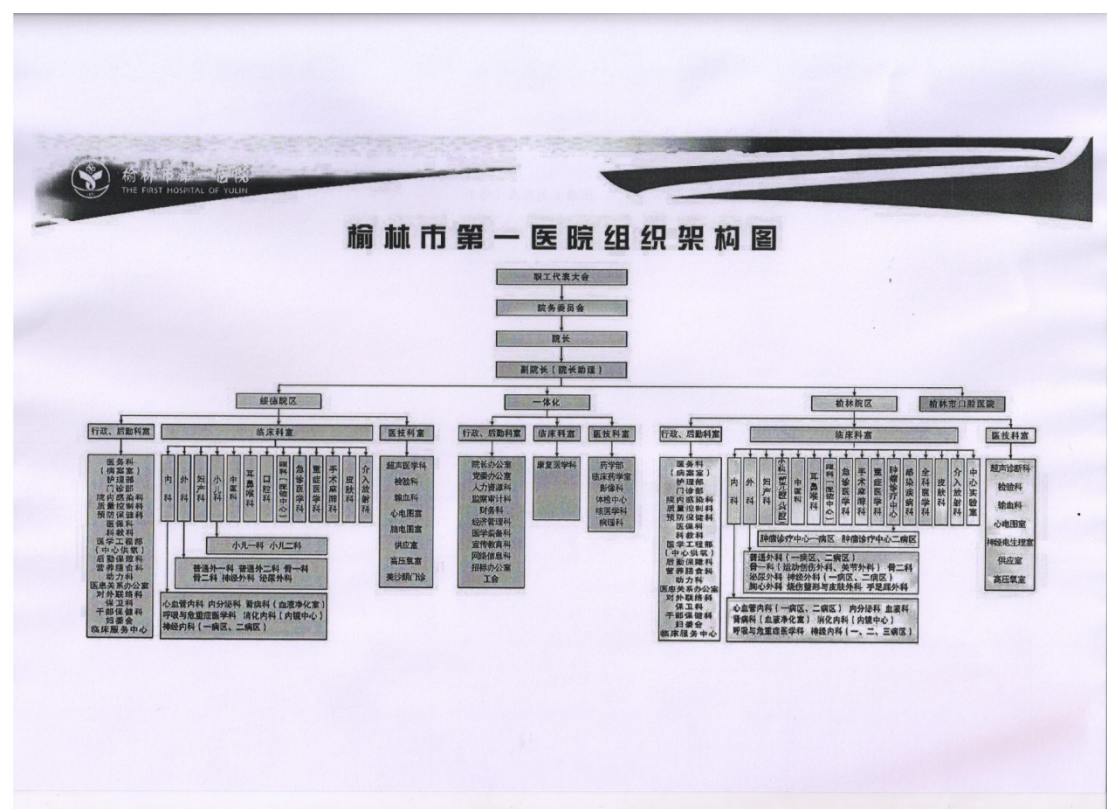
榆林市第一医院
THE FIRST HOSPITAL OF YULIN

榆林市第一医院组织架构图

职工代表大会

院务委员会

院长

副院长（院长助理）

绥德院区

行政、后勤科室

医务科（病案室）
护理部
门诊部
院内感染科
质量控制科
预防保健科
医保科
科教科
医学工程部（中心供氧）
后勤保障科
营养膳食科
动力科
医患关系办公室
对外联络科
保卫科
干部保健科
妇委会
临床服务中心

临床科室

内科
外科
妇产科
小儿科
中医科
耳鼻喉科
口腔科
眼科（视光中心）
急诊医学科
重症医学科
手术麻醉科
皮肤科
介入放射科

小儿一科 小儿二科

普通外一科 普通外二科 骨一科
骨二科 神经外科 泌尿外科

心血管内科 内分泌科 肾病科（血液净化室）
呼吸与危重症医学科 消化内科（内镜中心）
神经内科（一病区、二病区）

医技科室

超声医学科
检验科
输血科
心电图室
脑电图室
供应室
高压氧室
美沙酮门诊

一体化

行政、后勤科室

院长办公室
党委办公室
人力资源科
监察审计科
财务科
经济管理科
医学装备科
宣传教育科
网络信息科
招标办公室
工会

临床科室

康复医学科

医技科室

药学部
临床药学室
影像科
体检中心
核医学科
病理科

榆林院区

榆林市口腔医院

行政、后勤科室

医务科（病案室）
护理部
门诊部
院内感染科
质量控制科
预防保健科
医保科
科教科
医学工程部（中心供氧）
后勤保障科
营养膳食科
动力科
医患关系办公室
对外联络科
保卫科
干部保健科
妇委会
临床服务中心

临床科室

内科
外科
妇产科
小儿科（新生儿科）
中医科
耳鼻喉科
眼科（视光中心）
急诊医学科
手术麻醉科
重症医学科
肿瘤诊疗中心
感染疾病科
全科医学科
皮肤科
介入放射科
中心实验室

肿瘤诊疗中心一病区 肿瘤诊疗中心二病区

普通外科（一病区、二病区）
骨一科（运动创伤外科、关节外科） 骨二科
泌尿外科 神经外科（一病区、二病区）
胸心外科 烧伤整形与皮肤外科 手足踝外科

心血管内科（一病区、二病区） 内分泌科 血液科
肾病科（血液净化室） 消化内科（内镜中心）
呼吸与危重症医学科 神经内科（一、二、三病区）

医技科室

超声诊断科
检验科
输血科
心电图室
神经电生理室
供应室
高压氧室